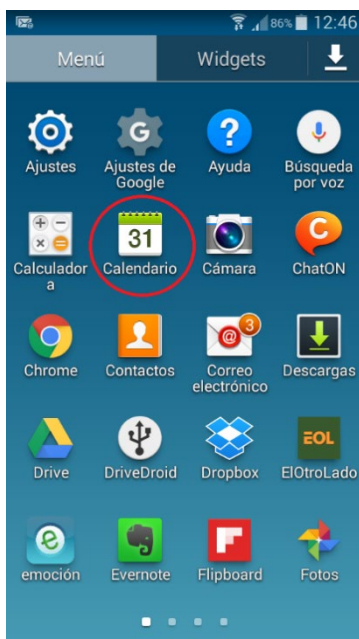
86% 12:46

Menú
Widgets

Ajustes
Ajustes de Google
Ayuda
Búsqueda por voz

Calculadora
31
Calendario
Cámara
ChatON

Chrome
Contactos
3
Correo electrónico
Descargas

Drive
DriveDroid
Dropbox
EOL
ElOtroLado

emoción
Evernote
Flipboard
Fotos